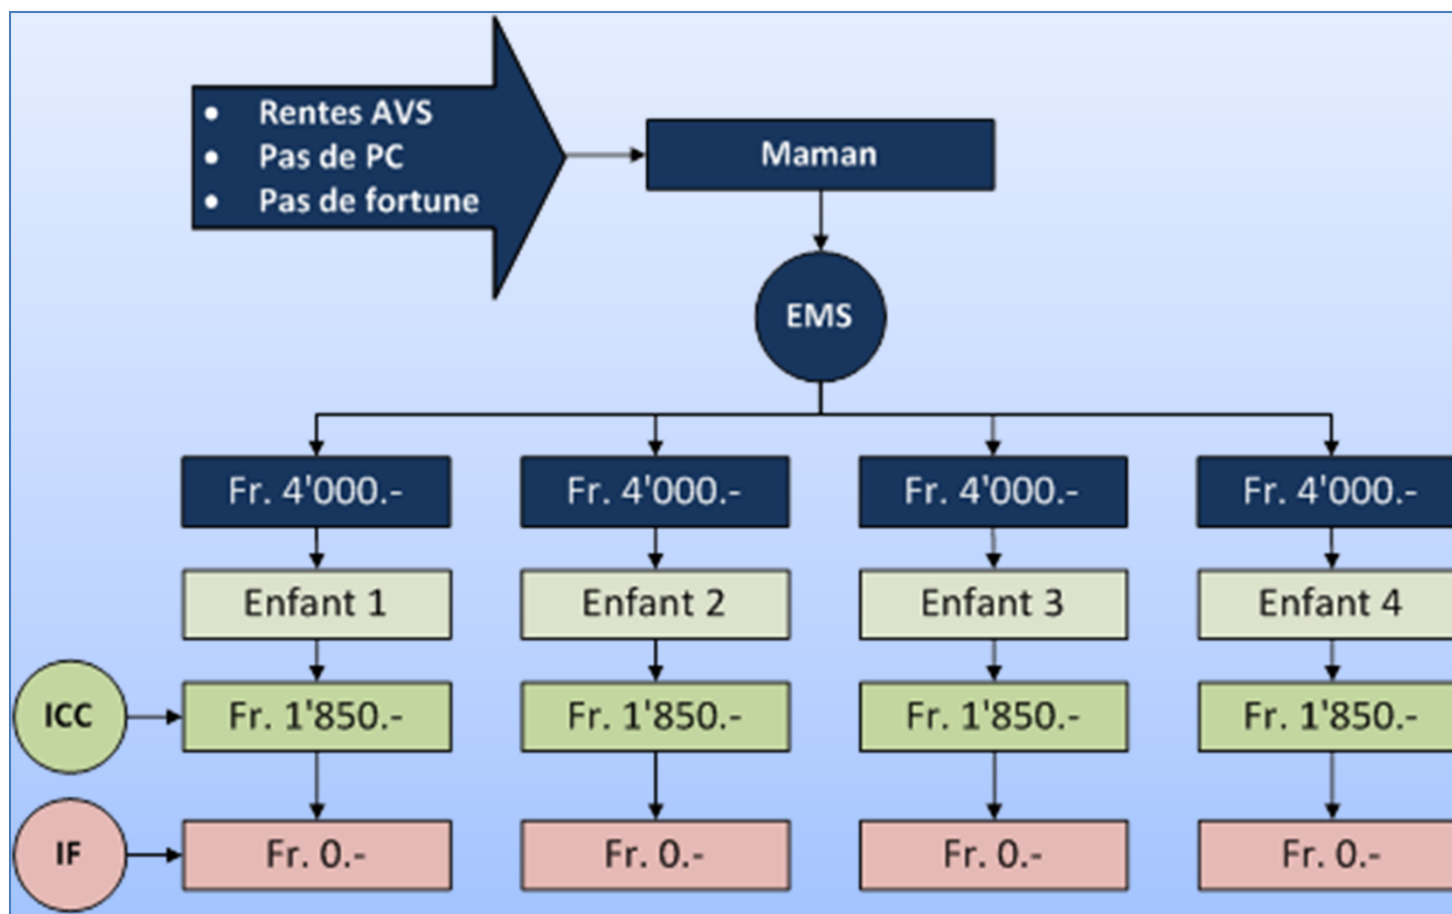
• Rentes AVS
• Pas de PC
• Pas de fortune

Maman

EMS

Fr. 4'000.-
Enfant 1
Fr. 1'850.-
Fr. 0.-

Fr. 4'000.-
Enfant 2
Fr. 1'850.-
Fr. 0.-

Fr. 4'000.-
Enfant 3
Fr. 1'850.-
Fr. 0.-

Fr. 4'000.-
Enfant 4
Fr. 1'850.-
Fr. 0.-

ICC

IF